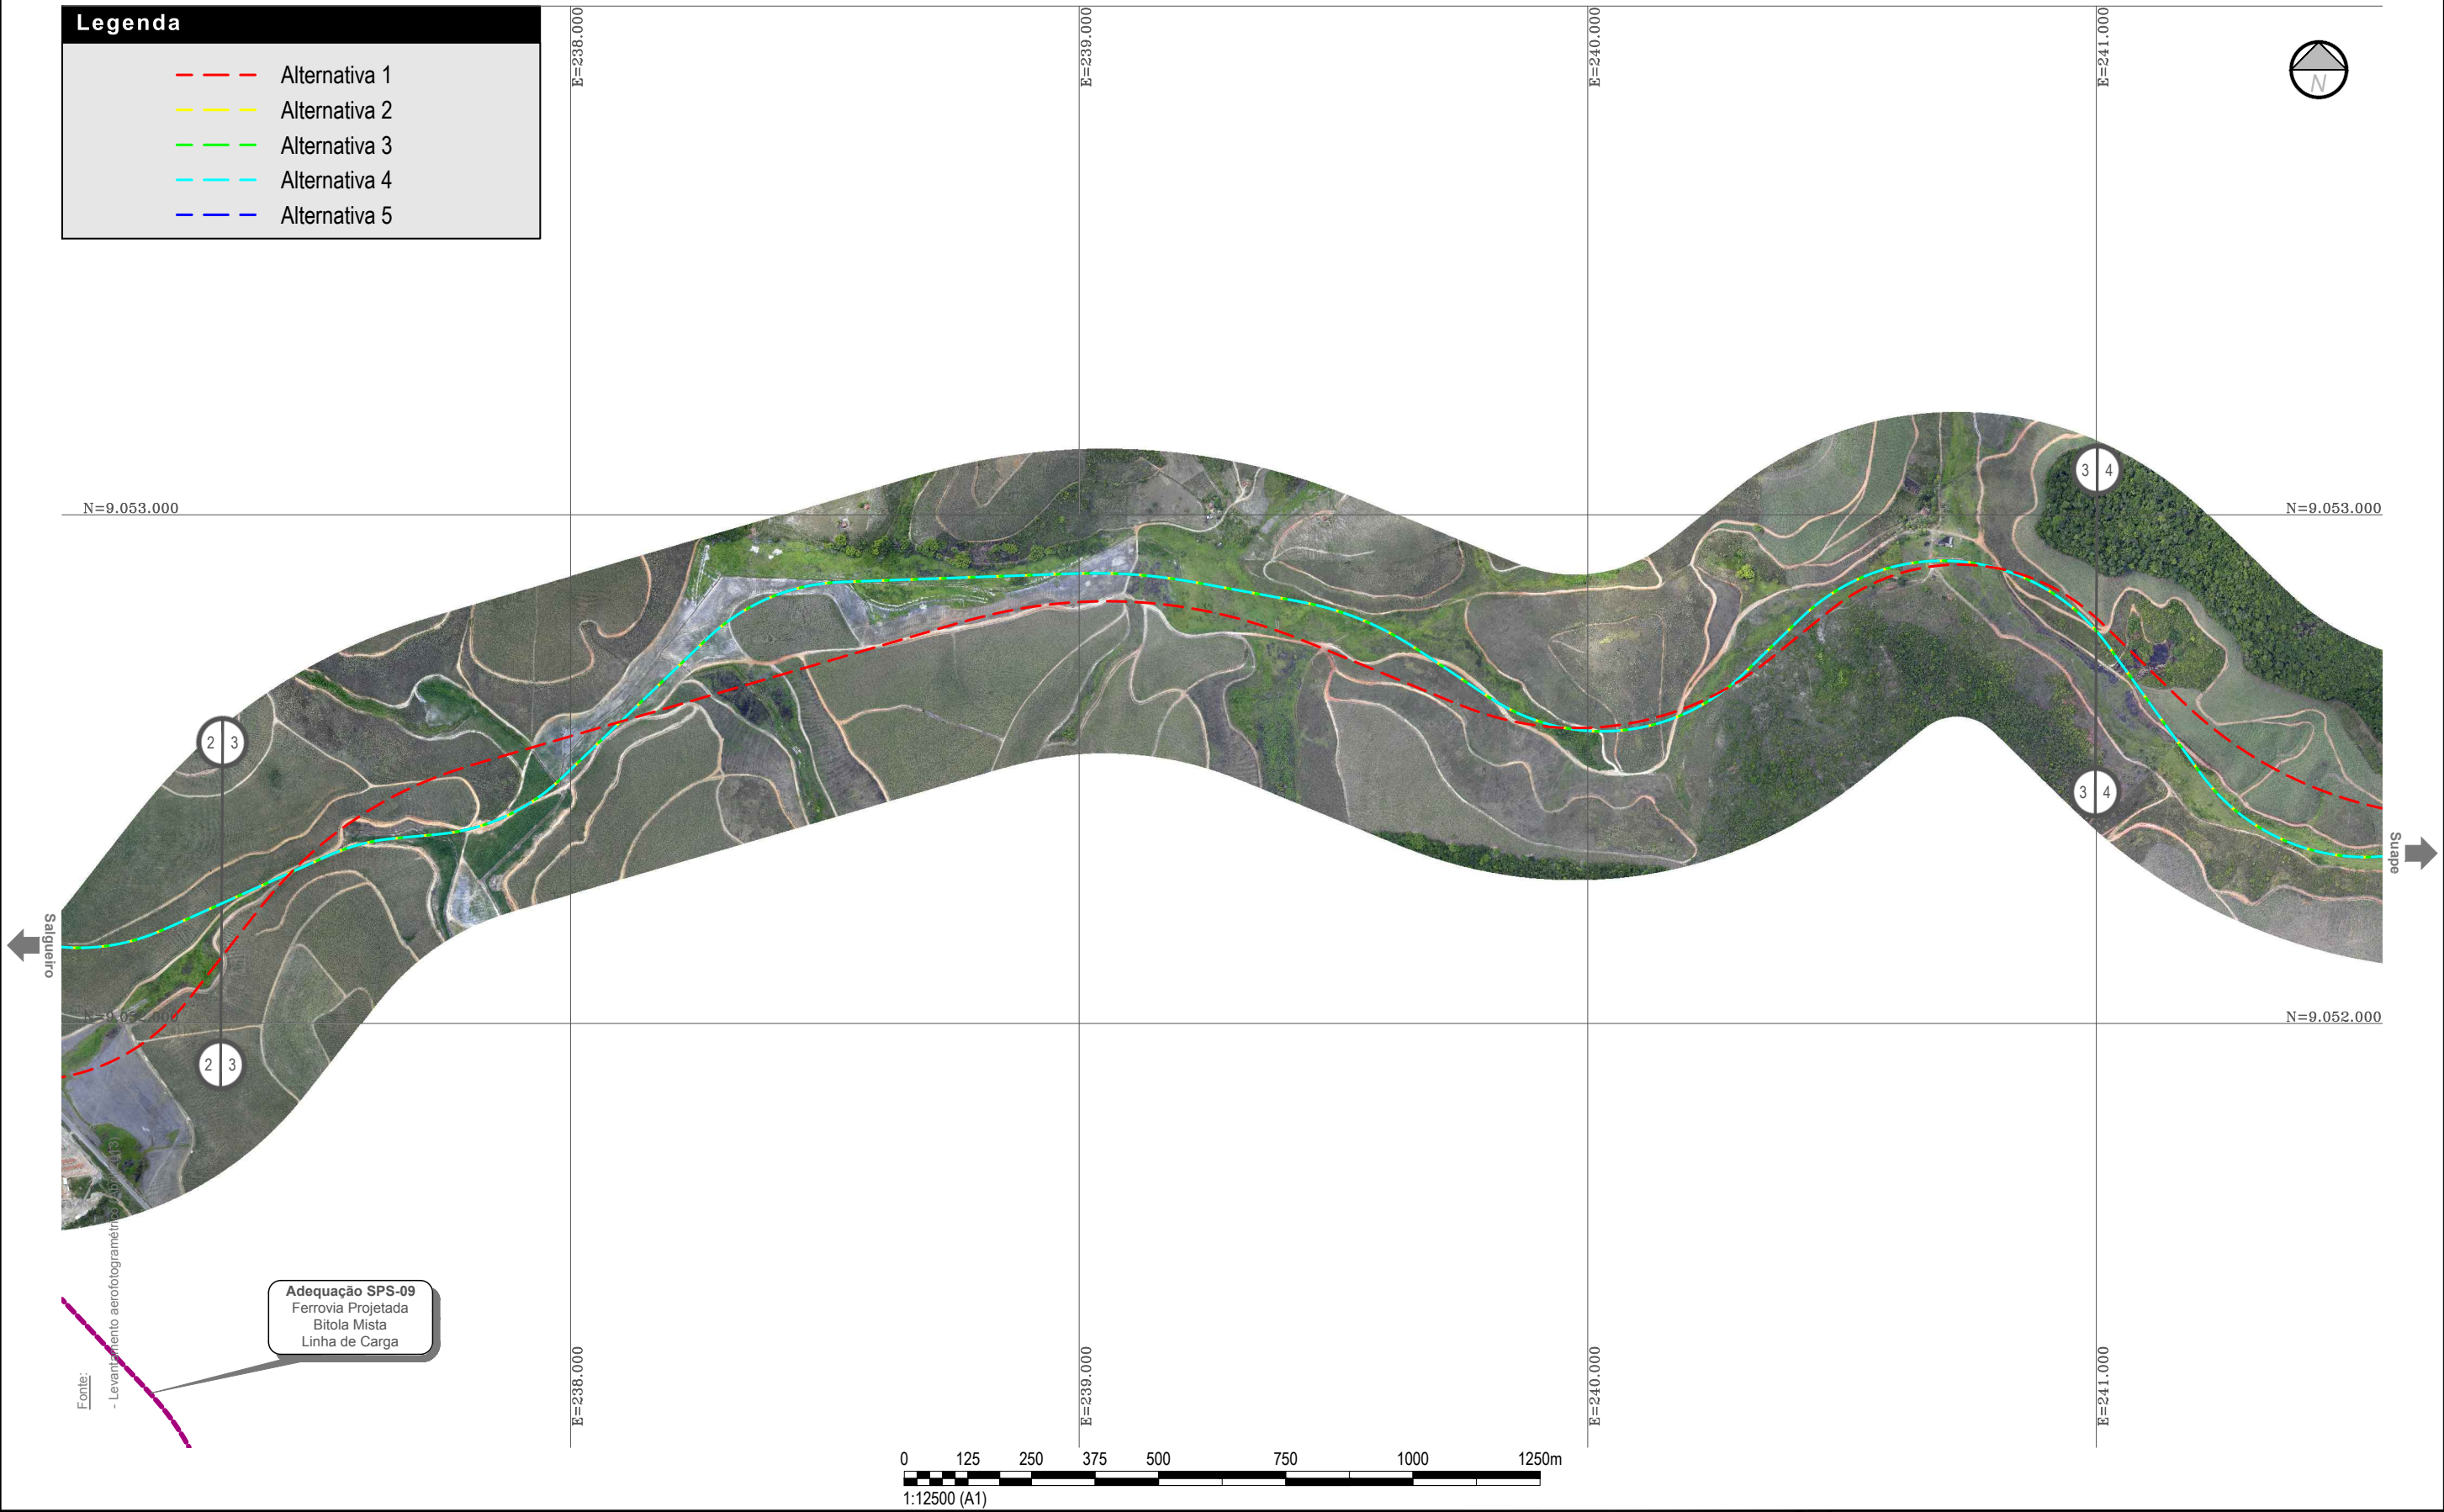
Legenda

Alternativa 1
Alternativa 2
Alternativa 3
Alternativa 4
Alternativa 5

E=238.000
E=239.000
E=240.000
E=241.000

N

N=9.053.000
N=9.053.000

3 | 4
2 | 3
3 | 4
2 | 3

Salgueiro
Suape

N=9.052.000
N=9.052.000

Adequação SPS-09
Ferrovia Projetada
Bitola Mista
Linha de Carga

Fonte:
- Levantamento aerofotogramétrico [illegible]

E=238.000
E=239.000
E=240.000
E=241.000

0 125 250 375 500 750 1000 1250m
1:12500 (A1)